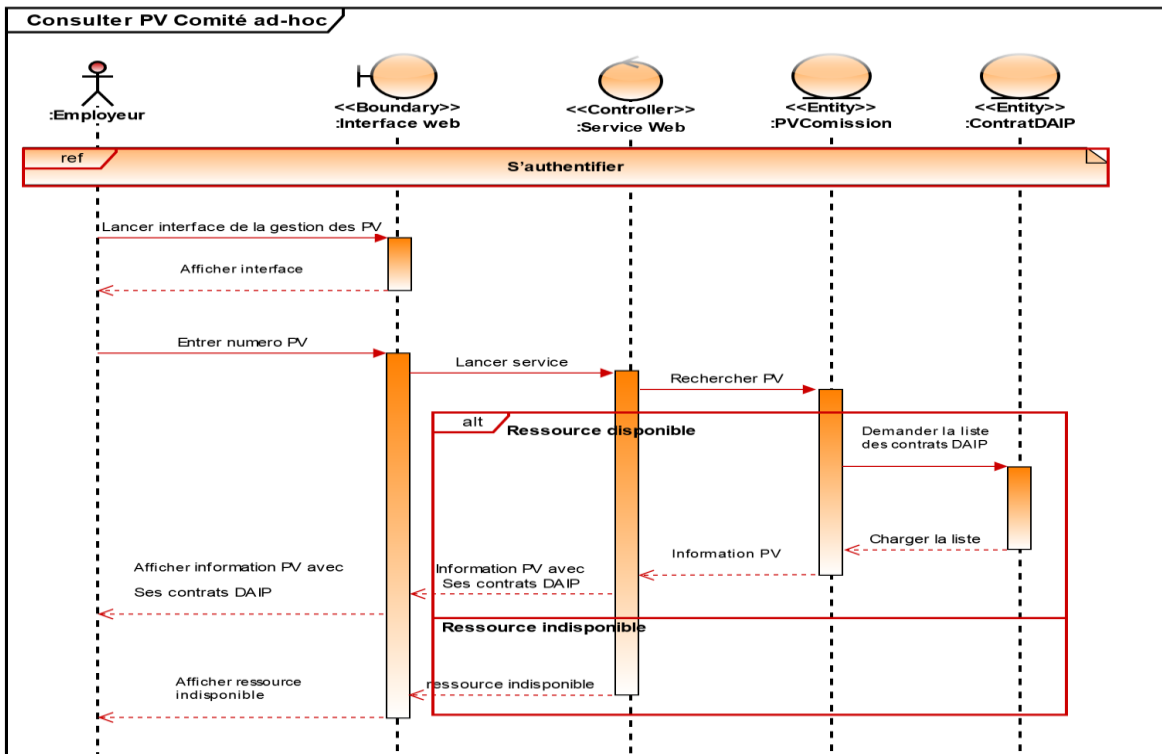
Consulter PV Comité ad-hoc

:Employeur

<<Boundary>>
:Interface web

<<Controller>>
:Service Web

<<Entity>>
:PVComission

<<Entity>>
:ContratDAIP

ref

S'authentifier

Lancer interface de la gestion des PV

Afficher interface

Entrer numero PV

Lancer service

Rechercher PV

alt

Ressource disponible

Demander la liste des contrats DAIP

Charger la liste

Information PV

Information PV avec Ses contrats DAIP

Afficher information PV avec Ses contrats DAIP

Ressource indisponible

ressource indisponible

Afficher ressource indisponible